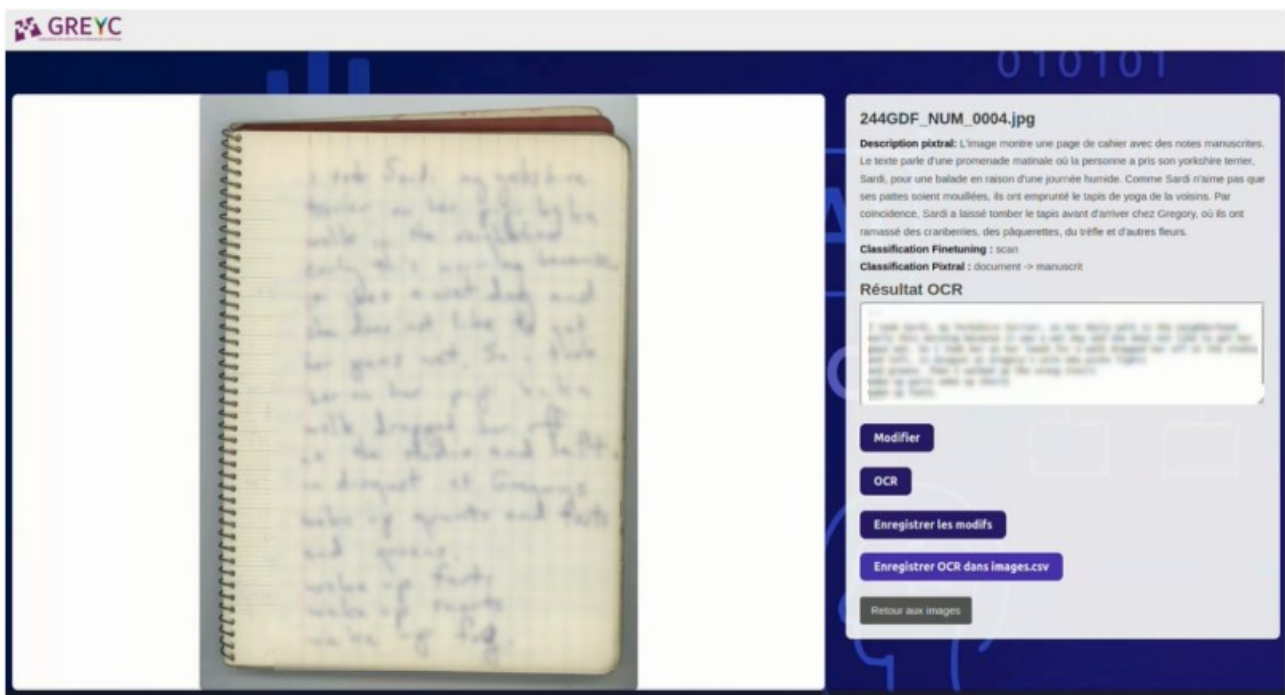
GREYC

010101

244GDF_NUM_0004.jpg

**Description pixtral:** L'image montre une page de cahier avec des notes manuscrites. Le texte parle d'une promenade matinale où la personne a pris son yorkshire terrier, Sardi, pour une balade en raison d'une journée humide. Comme Sardi n'aime pas que ses pattes soient mouillées, ils ont emprunté le tapis de yoga de la voisins. Par coincidence, Sardi a laissé tomber le tapis avant d'arriver chez Gregory, où ils ont ramassé des cranberries, des pâquerettes, du trèfle et d'autres fleurs.

**Classification Finetuning :** scan

**Classification Pixtral :** document -> manuscrit

Résultat OCR

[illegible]

Modifier

OCR

Enregistrer les modifs

Enregistrer OCR dans images.csv

Retour aux images

I took Sardi, my yorkshire terrier on her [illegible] walk in the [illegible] early this morning because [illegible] was a wet day and she does not like to get her paws wet. So, I took her on her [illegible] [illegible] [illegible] dropped her off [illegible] the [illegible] and left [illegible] dropped it Gregory's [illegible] up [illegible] and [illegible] and greens.
wake up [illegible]
wake up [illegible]
wake up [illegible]